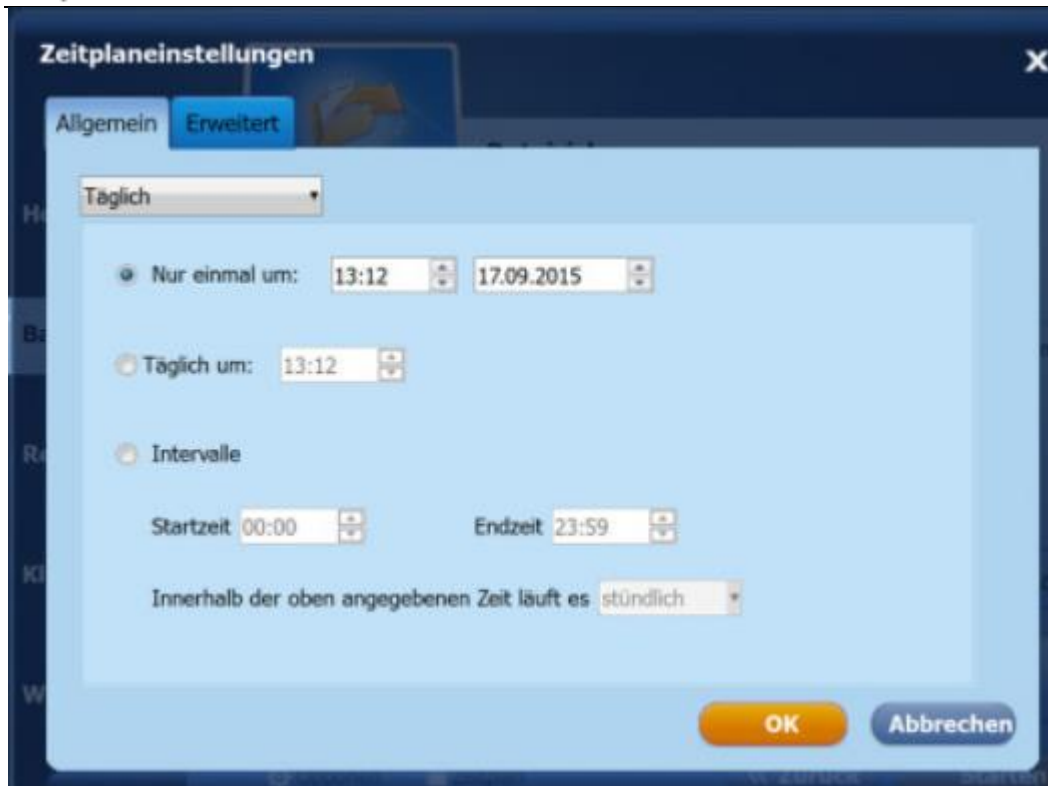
Zeitplaneinstellungen

X

Allgemein Erweitert

Täglich

Nur einmal um: 13:12 17.09.2015

Täglich um: 13:12

Intervalle

Startzeit 00:00 Endzeit 23:59

Innerhalb der oben angegebenen Zeit läuft es stündlich

OK Abbrechen